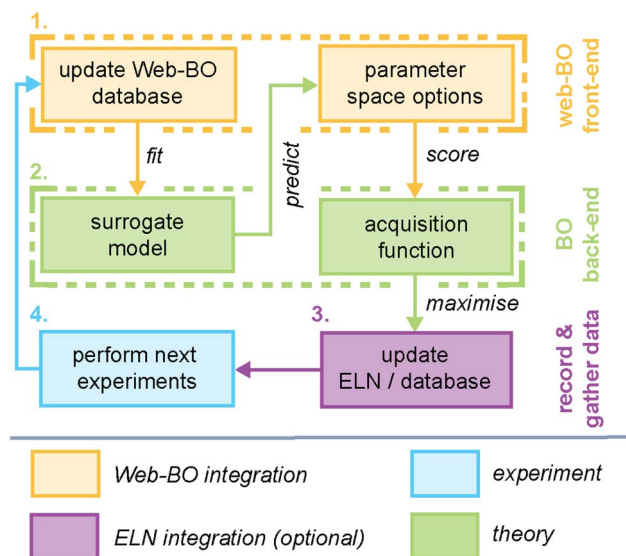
1.

update Web-BO database

parameter space options

web-BO front-end

fit

predict

score

2.

surrogate model

acquisition function

BO back-end

maximise

4.

3.

perform next experiments

update ELN / database

record & gather data

Web-BO integration

experiment

ELN integration (optional)

theory